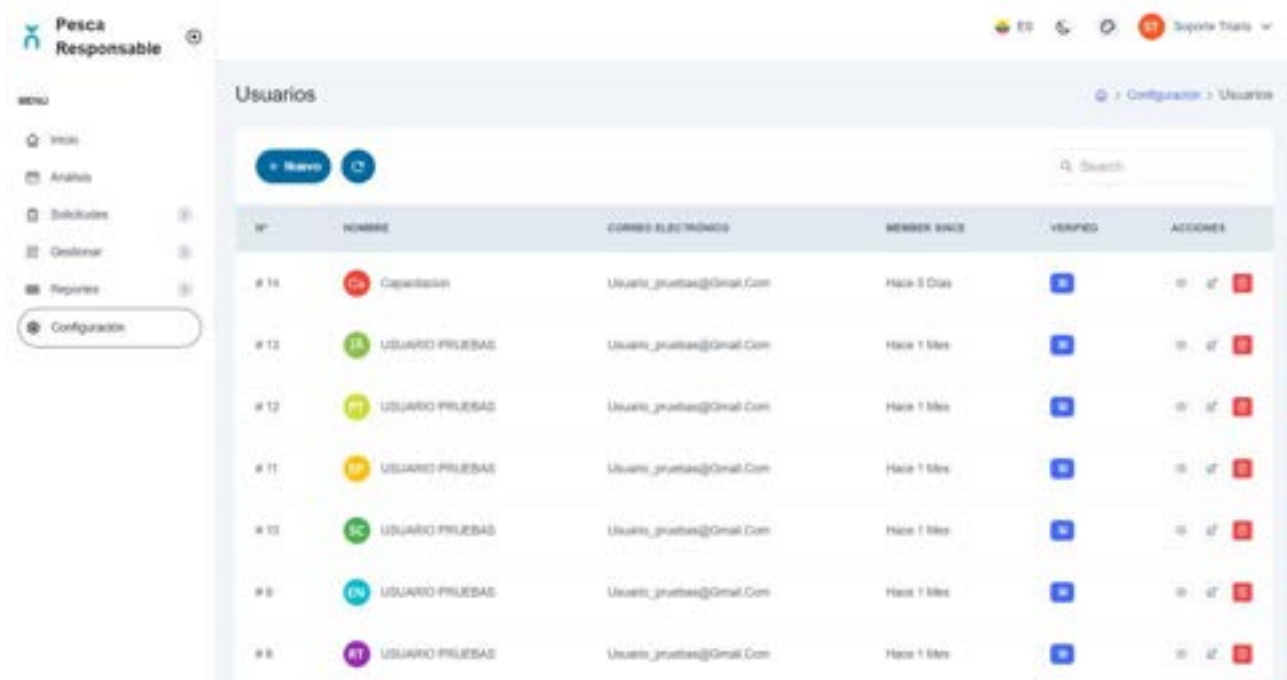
Pesca Responsable

ES ST Soporte Triara

MENU

Inicio

Analisis

Solicitudes

Gestionar

Reportes

Configuración

Usuarios

> Configuracion > Usuarios

+ Nuevo

Search

| Nº | NOMBRE | CORREO ELECTRÓNICO | MEMBER SINCE | VERIFIED | ACCIONES |
|---|---|---|---|---|---|
| # 14 | Ca Capacitacion | Usuario_pruebas@Gmail.Com | Hace 3 Dias | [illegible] | |
| # 13 | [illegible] USUARIO PRUEBAS | Usuario_pruebas@Gmail.Com | Hace 1 Mes | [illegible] | |
| # 12 | PT USUARIO PRUEBAS | Usuario_pruebas@Gmail.Com | Hace 1 Mes | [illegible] | |
| # 11 | EP USUARIO PRUEBAS | Usuario_pruebas@Gmail.Com | Hace 1 Mes | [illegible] | |
| # 10 | SC USUARIO PRUEBAS | Usuario_pruebas@Gmail.Com | Hace 1 Mes | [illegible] | |
| # 9 | EN USUARIO PRUEBAS | Usuario_pruebas@Gmail.Com | Hace 1 Mes | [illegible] | |
| # 8 | RT USUARIO PRUEBAS | Usuario_pruebas@Gmail.Com | Hace 1 Mes | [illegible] | |